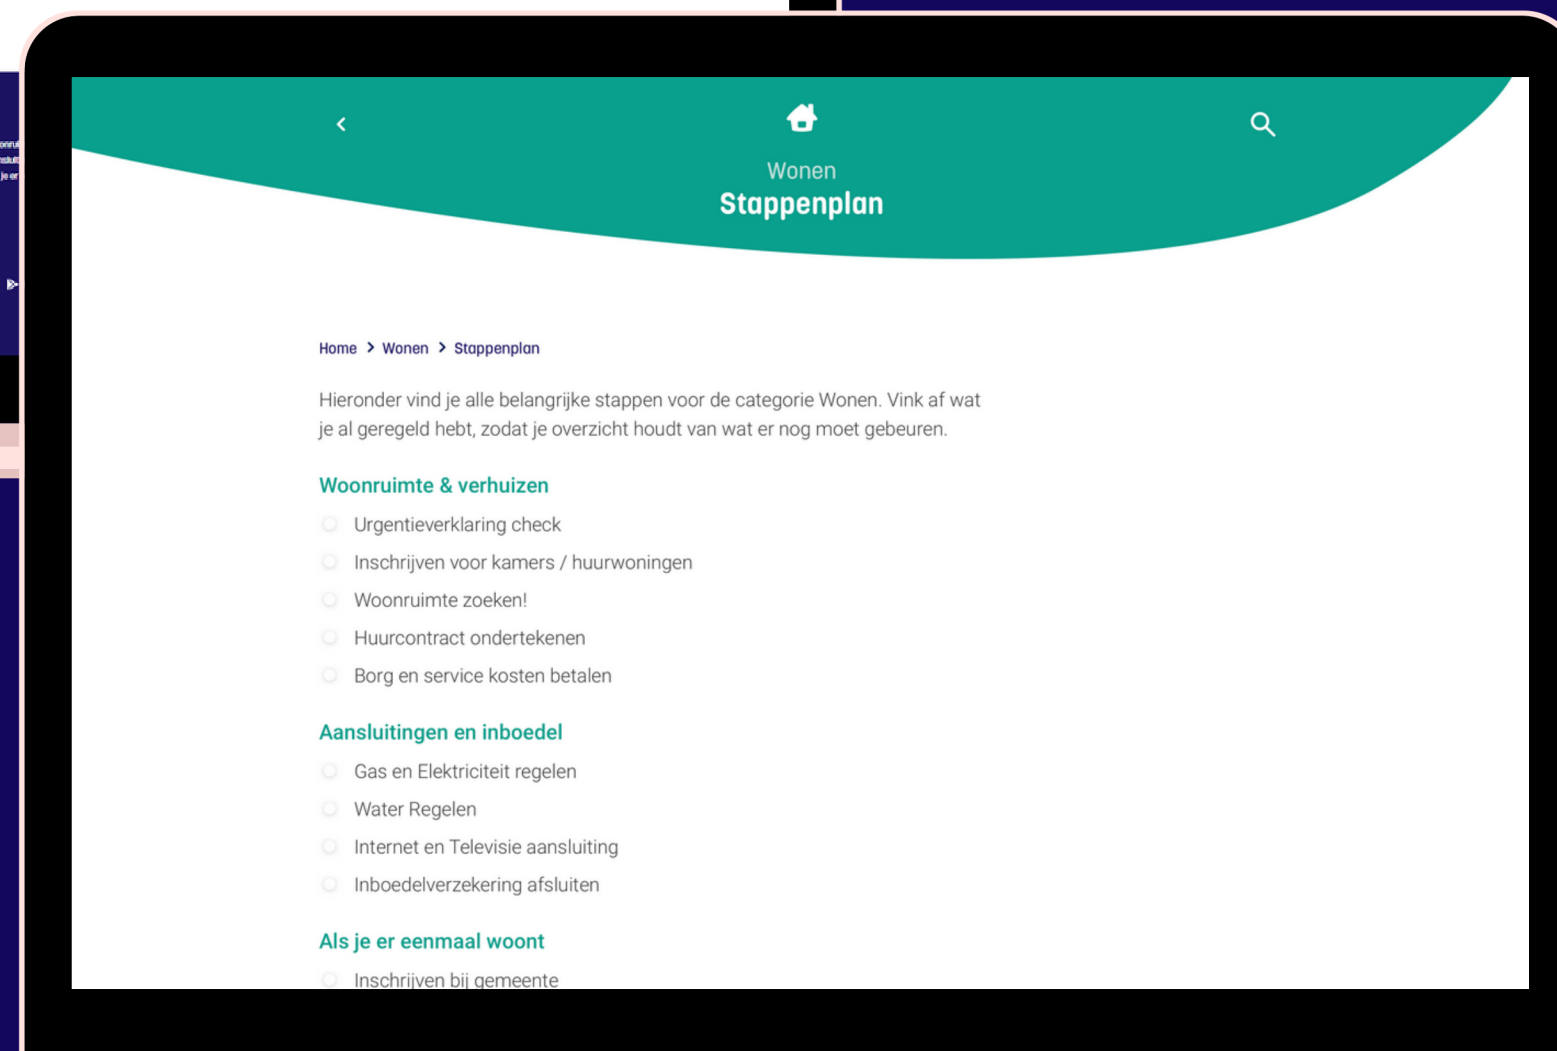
Wonen
Stappenplan

Home > Wonen > Stappenplan

Hieronder vind je alle belangrijke stappen voor de categorie Wonen. Vink af wat je al geregeld hebt, zodat je overzicht houdt van wat er nog moet gebeuren.

Woonruimte & verhuizen

Urgentieverklaring check
Inschrijven voor kamers / huurwoningen
Woonruimte zoeken!
Huurcontract ondertekenen
Borg en service kosten betalen

Aansluitingen en inboedel

Gas en Elektriciteit regelen
Water Regelen
Internet en Televisie aansluiting
Inboedelverzekering afsluiten

Als je er eenmaal woont

Inschrijven bij gemeente